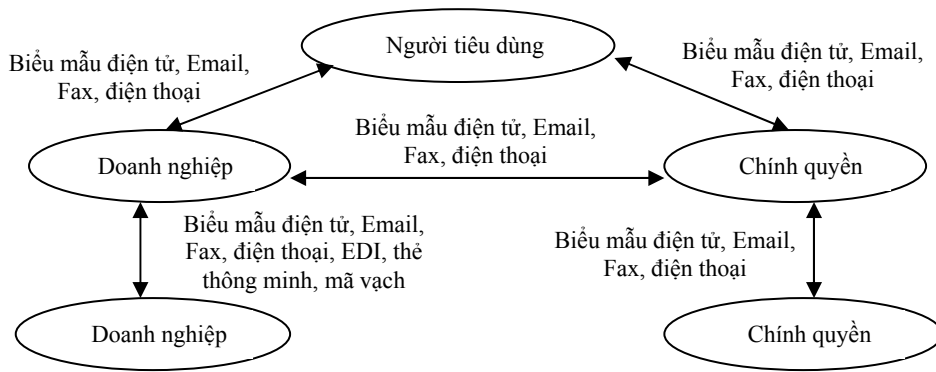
Người tiêu dùng

Biểu mẫu điện tử, Email, Fax, điện thoại

Biểu mẫu điện tử, Email, Fax, điện thoại

Biểu mẫu điện tử, Email, Fax, điện thoại

Doanh nghiệp

Chính quyền

Biểu mẫu điện tử, Email, Fax, điện thoại, EDI, thẻ thông minh, mã vạch

Biểu mẫu điện tử, Email, Fax, điện thoại

Doanh nghiệp

Chính quyền